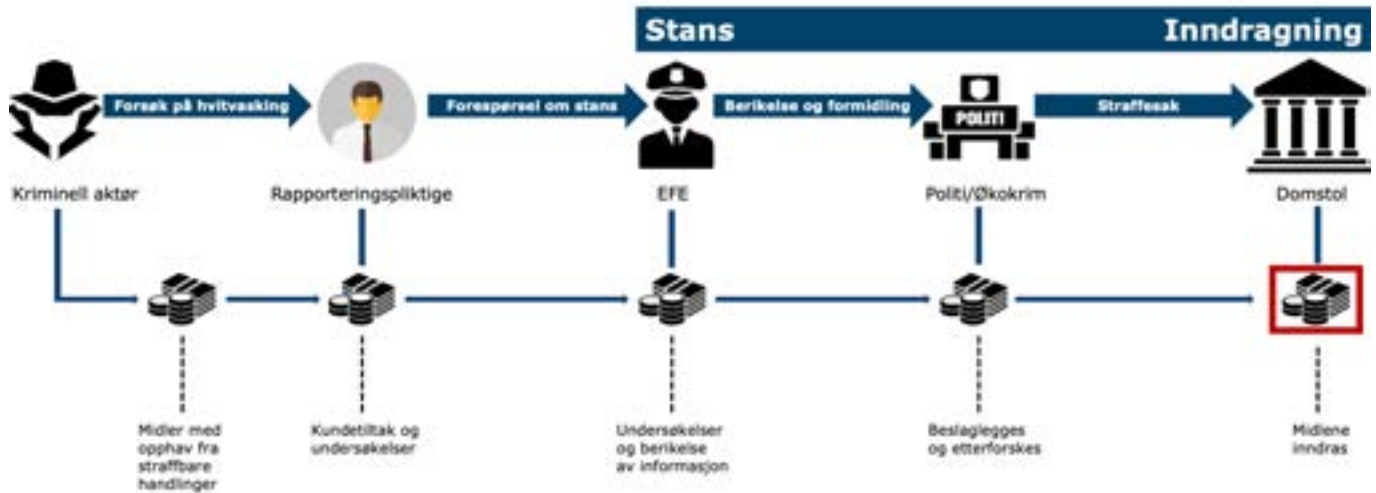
Stans

Inndragning

Forsøk på hvitvasking

Forespørsel om stans

Berikelse og formidling

Straffesak

POLITI

Kriminell aktør

Rapporteringspliktige

EFE

Politi/Økokrim

Domstol

Midler med opphav fra straffbare handlinger

Kundetiltak og undersøkelser

Undersøkelser og berikelse av informasjon

Beslaglegges og etterforskes

Midlene inndras